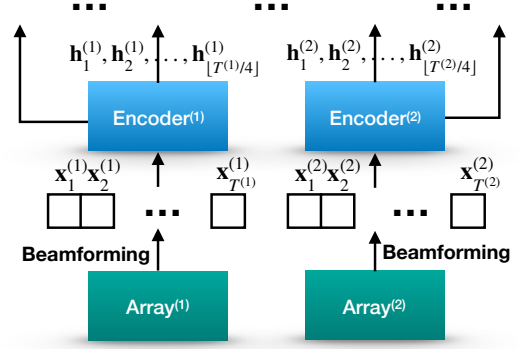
...
...
...

$\mathbf{h}_1^{(1)}, \mathbf{h}_2^{(1)}, \ldots, \mathbf{h}_{\lfloor T^{(1)}/4 \rfloor}^{(1)}$

$\mathbf{h}_1^{(2)}, \mathbf{h}_2^{(2)}, \ldots, \mathbf{h}_{\lfloor T^{(2)}/4 \rfloor}^{(2)}$

Encoder(1)

Encoder(2)

$\mathbf{x}_1^{(1)}\mathbf{x}_2^{(1)}$ ... $\mathbf{x}_{T^{(1)}}^{(1)}$

$\mathbf{x}_1^{(2)}\mathbf{x}_2^{(2)}$ ... $\mathbf{x}_{T^{(2)}}^{(2)}$

Beamforming

Beamforming

Array(1)

Array(2)